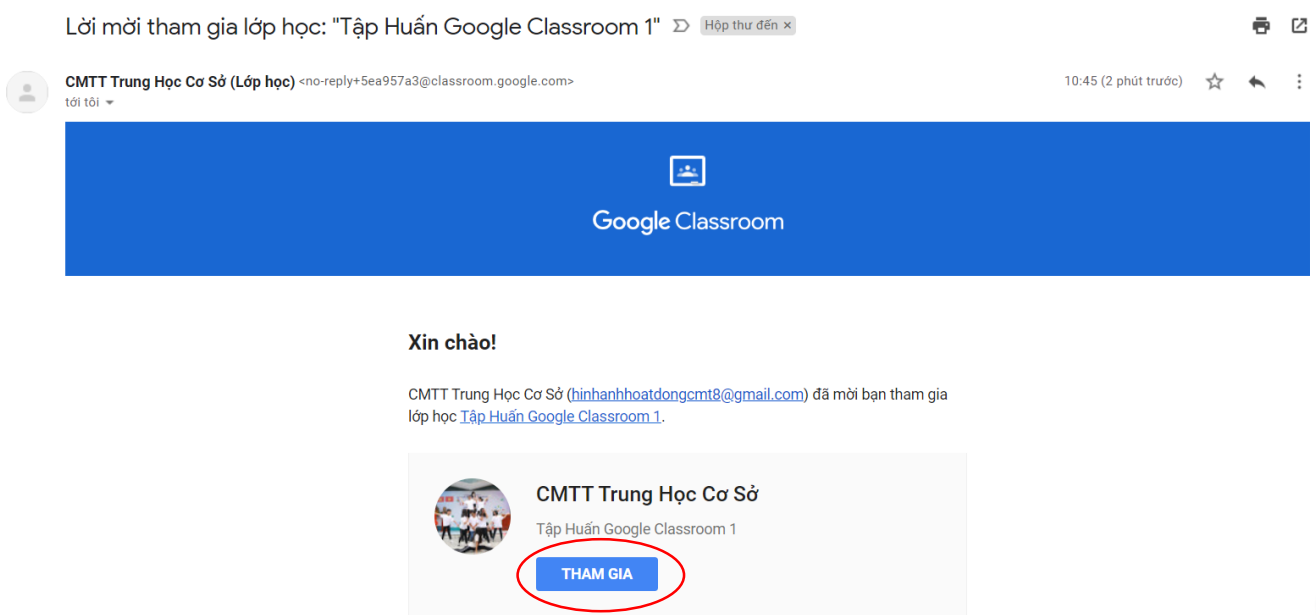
Lời mời tham gia lớp học: "Tập Huấn Google Classroom 1" Hộp thư đến ×

CMTT Trung Học Cơ Sở (Lớp học) <no-reply+5ea957a3@classroom.google.com>
tới tôi

10:45 (2 phút trước)

Google Classroom

Xin chào!

CMTT Trung Học Cơ Sở (hinhanhhoatdongcmt8@gmail.com) đã mời bạn tham gia lớp học Tập Huấn Google Classroom 1.

CMTT Trung Học Cơ Sở

Tập Huấn Google Classroom 1

THAM GIA